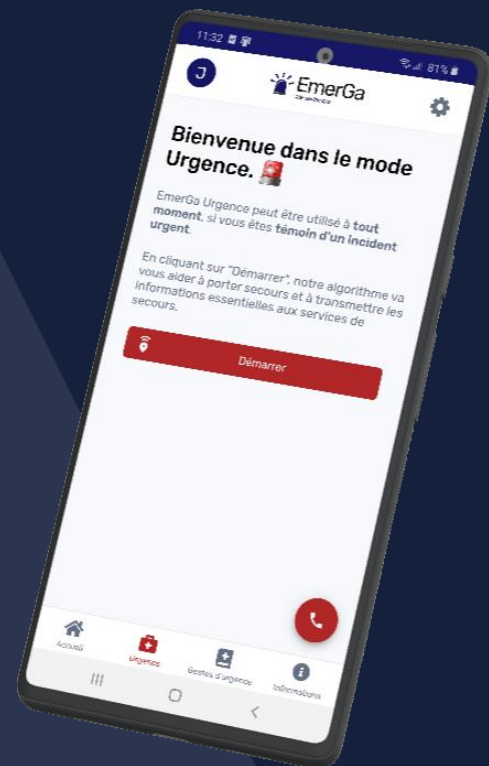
11:32

81%

J

EmerGa

Bienvenue dans le mode Urgence.

EmerGa Urgence peut être utilisé à **tout moment**, si vous êtes **témoin d'un incident urgent**.

En cliquant sur "Démarrer", notre algorithme va vous aider à porter secours et à transmettre les informations essentielles aux services de secours.

Démarrer

Accueil

Urgence

Gestes d'urgence

Informations